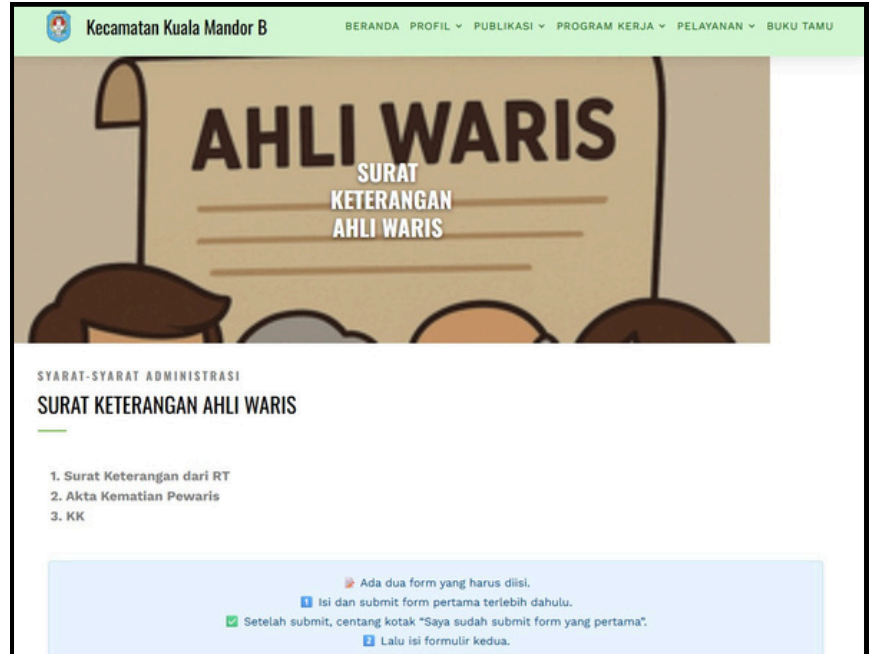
Kecamatan Kuala Mandor B

BERANDA PROFIL ⌄ PUBLIKASI ⌄ PROGRAM KERJA ⌄ PELAYANAN ⌄ BUKU TAMU

AHLI WARIS

SURAT KETERANGAN AHLI WARIS

SYARAT-SYARAT ADMINISTRASI

SURAT KETERANGAN AHLI WARIS

1. Surat Keterangan dari RT
2. Akta Kematian Pewaris
3. KK

📝 Ada dua form yang harus diisi.
1️⃣ Isi dan submit form pertama terlebih dahulu.
✅ Setelah submit, centang kotak "Saya sudah submit form yang pertama".
2️⃣ Lalu isi formulir kedua.